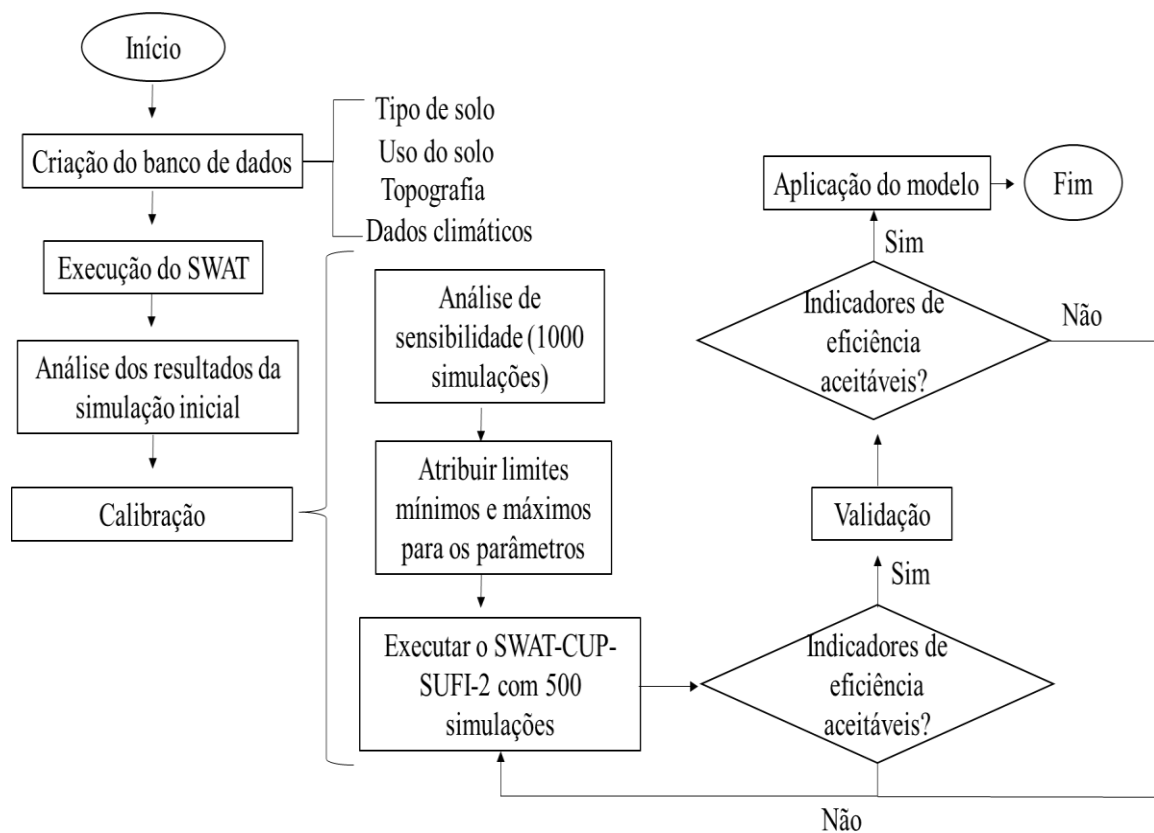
Início

Criação do banco de dados

Tipo de solo
Uso do solo
Topografia
Dados climáticos

Execução do SWAT

Análise dos resultados da simulação inicial

Calibração

Análise de sensibilidade (1000 simulações)

Atribuir limites mínimos e máximos para os parâmetros

Executar o SWAT-CUP-SUFI-2 com 500 simulações

Indicadores de eficiência aceitáveis?

Não

Sim

Validação

Indicadores de eficiência aceitáveis?

Não

Sim

Aplicação do modelo

Fim